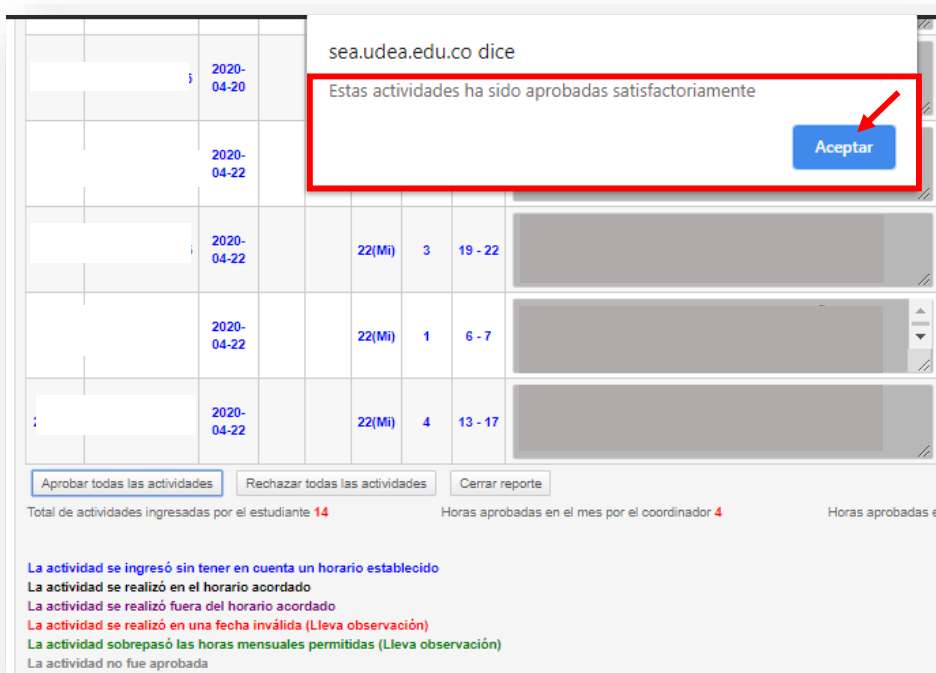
sea.udea.edu.co dice

Estas actividades ha sido aprobadas satisfactoriamente

Aceptar

| | 2020-04-20 | | | | | |
|---|---|---|---|---|---|---|
| | 2020-04-22 | | | | | |
| | 2020-04-22 | | 22(Mi) | 3 | 19 - 22 | |
| | 2020-04-22 | | 22(Mi) | 1 | 6 - 7 | |
| | 2020-04-22 | | 22(Mi) | 4 | 13 - 17 | |

Aprobar todas las actividades | Rechazar todas las actividades | Cerrar reporte

Total de actividades ingresadas por el estudiante 14

Horas aprobadas en el mes por el coordinador 4

Horas aprobadas e

La actividad se ingresó sin tener en cuenta un horario establecido
La actividad se realizó en el horario acordado
La actividad se realizó fuera del horario acordado
La actividad se realizó en una fecha inválida (Lleva observación)
La actividad sobrepasó las horas mensuales permitidas (Lleva observación)
La actividad no fue aprobada